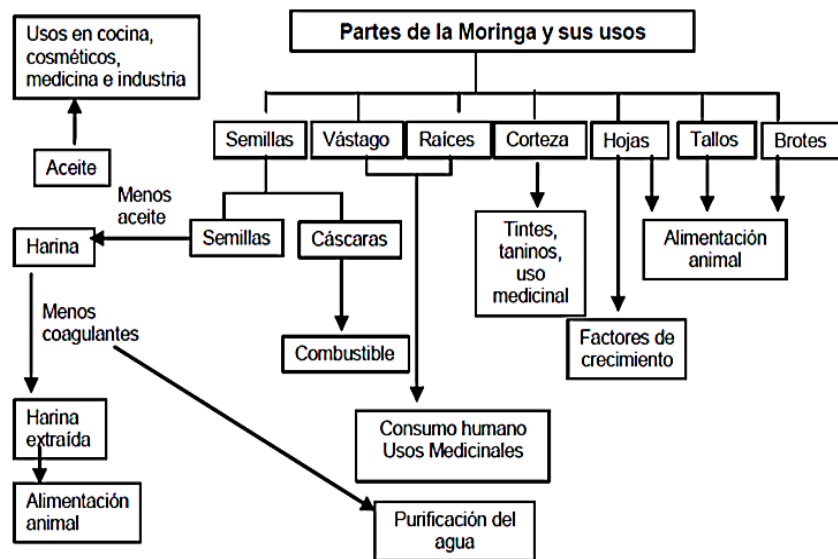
Partes de la Moringa y sus usos

Usos en cocina, cosméticos, medicina e industria

Aceite

Semillas

Vástago

Raíces

Corteza

Hojas

Tallos

Brotes

Menos aceite

Harina

Semillas

Cáscaras

Tintes, taninos, uso medicinal

Alimentación animal

Menos coagulantes

Combustible

Factores de crecimiento

Harina extraída

Consumo humano Usos Medicinales

Alimentación animal

Purificación del agua